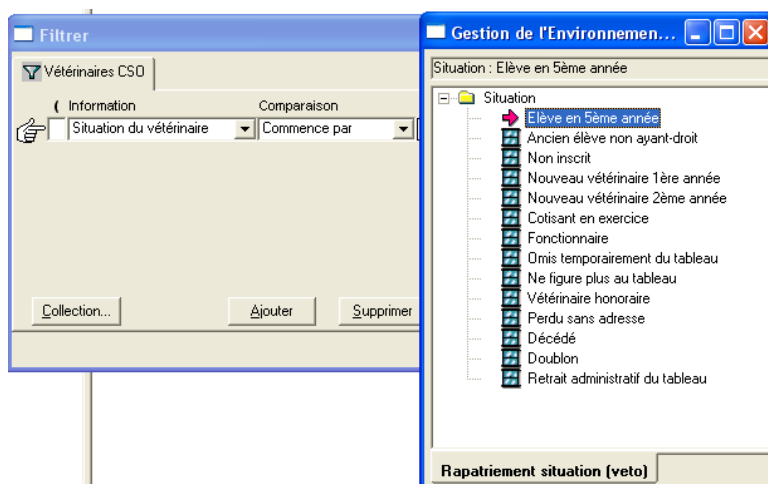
Filtrer

Vétérinaires CSO

( Information

Comparaison

Situation du vétérinaire

Commence par

Collection...

Ajouter

Supprimer

Gestion de l'Environnemen...

Situation : Elève en 5ème année

Situation

Elève en 5ème année

Ancien élève non ayant-droit

Non inscrit

Nouveau vétérinaire 1ère année

Nouveau vétérinaire 2ème année

Cotisant en exercice

Fonctionnaire

Omis temporairement du tableau

Ne figure plus au tableau

Vétérinaire honoraire

Perdu sans adresse

Décédé

Doublon

Retrait administratif du tableau

Rapatriement situation (veto)